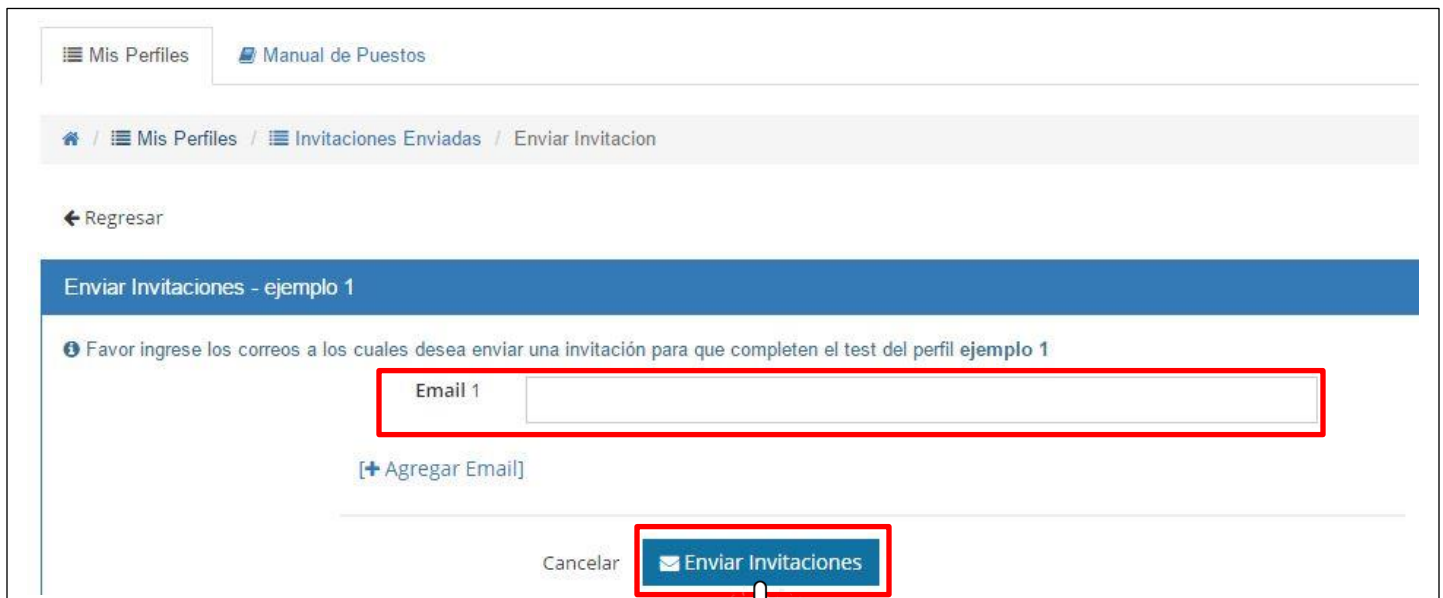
Mis Perfiles | Manual de Puestos

/ Mis Perfiles / Invitaciones Enviadas / Enviar Invitacion

Regresar

Enviar Invitaciones - ejemplo 1

Favor ingrese los correos a los cuales desea enviar una invitación para que completen el test del perfil **ejemplo 1**

Email 1

[+ Agregar Email]

Cancelar | Enviar Invitaciones